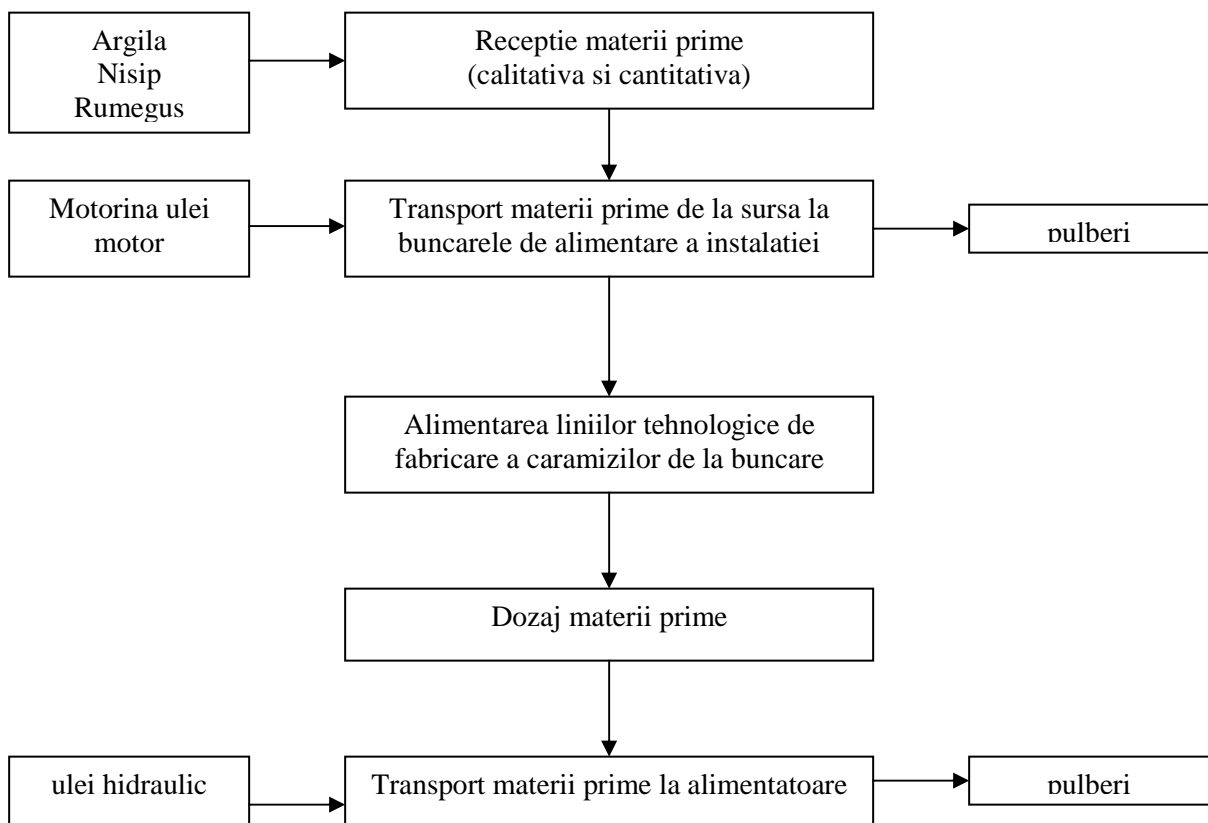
Argila
Nisip
Rumegus

Receptie materii prime
(calitativa si cantitativa)

Motorina ulei motor

Transport materii prime de la sursa la buncarele de alimentare a instalatiei

pulberi

Alimentarea liniilor tehnologice de fabricare a caramizilor de la buncare

Dozaj materii prime

ulei hidraulic

Transport materii prime la alimentatoare

pulberi